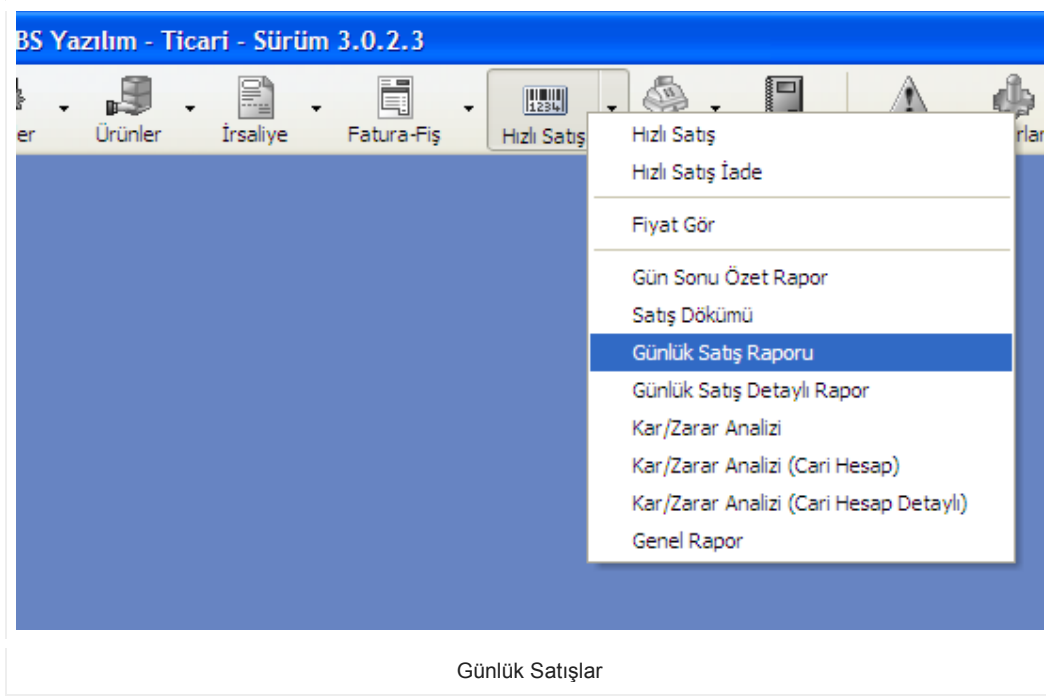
BS Yazılım - Ticari - Sürüm 3.0.2.3

er Ürünler İrsaliye Fatura-Fiş Hızlı Satış rlar

1234

Hızlı Satış
Hızlı Satış İade

Fiyat Gör

Gün Sonu Özet Rapor
Satış Dökümü
Günlük Satış Raporu
Günlük Satış Detaylı Rapor
Kar/Zarar Analizi
Kar/Zarar Analizi (Cari Hesap)
Kar/Zarar Analizi (Cari Hesap Detaylı)
Genel Rapor

Günlük Satışlar